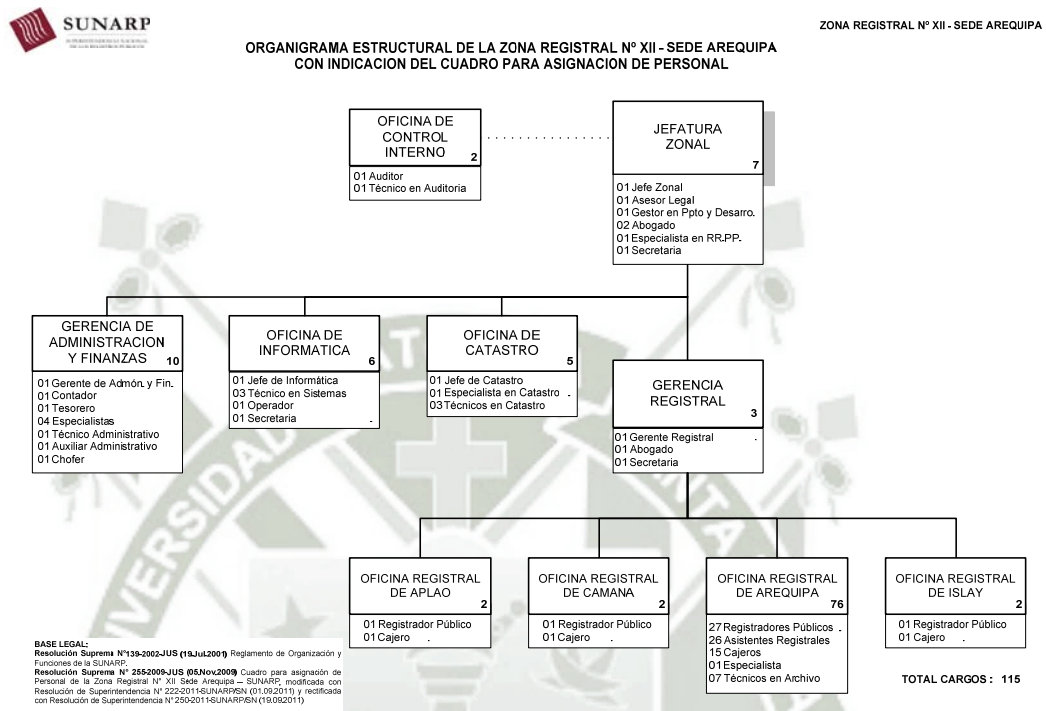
SUNARP

ZONA REGISTRAL Nº XII - SEDE AREQUIPA

ORGANIGRAMA ESTRUCTURAL DE LA ZONA REGISTRAL Nº XII - SEDE AREQUIPA
CON INDICACION DEL CUADRO PARA ASIGNACION DE PERSONAL

OFICINA DE CONTROL INTERNO 2
01 Auditor
01 Técnico en Auditoria

JEFATURA ZONAL 7
01 Jefe Zonal
01 Asesor Legal
01 Gestor en Ppto y Desarro.
02 Abogado
01 Especialista en RR.PP.
01 Secretaria

GERENCIA DE ADMINISTRACION Y FINANZAS 10
01 Gerente de Admón. y Fin.
01 Contador
01 Tesorero
04 Especialistas
01 Técnico Administrativo
01 Auxiliar Administrativo
01 Chofer

OFICINA DE INFORMATICA 6
01 Jefe de Informática
03 Técnico en Sistemas
01 Operador
01 Secretaria

OFICINA DE CATASTRO 5
01 Jefe de Catastro
01 Especialista en Catastro
03 Técnicos en Catastro

GERENCIA REGISTRAL 3
01 Gerente Registral
01 Abogado
01 Secretaria

OFICINA REGISTRAL DE APLAO 2
01 Registrador Público
01 Cajero

OFICINA REGISTRAL DE CAMANA 2
01 Registrador Público
01 Cajero

OFICINA REGISTRAL DE AREQUIPA 76
27 Registradores Públicos
26 Asistentes Registrales
15 Cajeros
01 Especialista
07 Técnicos en Archivo

OFICINA REGISTRAL DE ISLAY 2
01 Registrador Público
01 Cajero

BASE LEGAL:
Resolución Suprema N°139-2002-JUS (19JuL2001) Reglamento de Organización y Funciones de la SUNARP.
Resolución Suprema N° 255-2009-JUS (05Nov.2009) Cuadro para asignación de Personal de la Zona Registral N° XII Sede Arequipa – SUNARP, modificada con Resolución de Superintendencia N° 222-2011-SUNARP/SN (01.09.2011) y rectificada con Resolución de Superintendencia N° 250-2011-SUNARP/SN (19.09.2011)

TOTAL CARGOS : 115